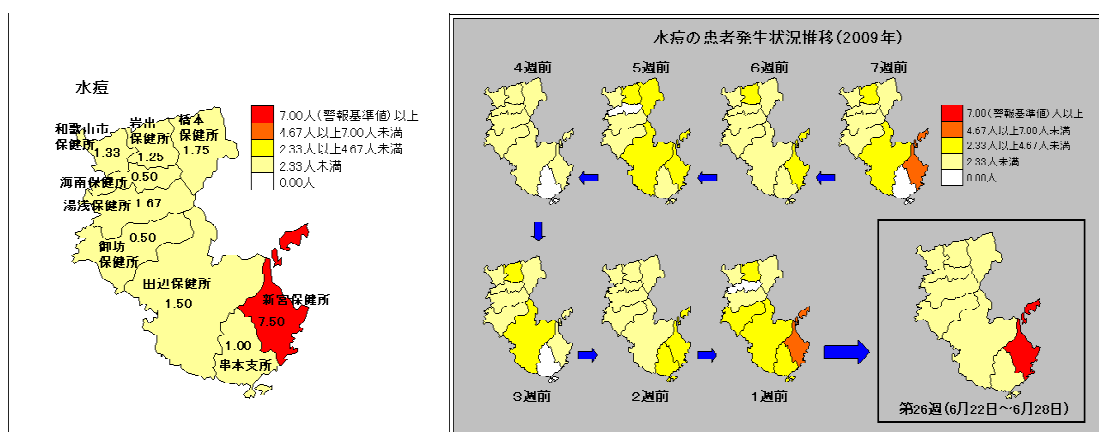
水痘

7.00人（警報基準値）以上
4.67人以上7.00人未満
2.33人以上4.67人未満
2.33人未満
0.00人

和歌山市保健所 1.33
岩出保健所 1.25
橋本保健所 1.75
0.50
海南保健所
湯浅保健所 1.67
御坊保健所 0.50
田辺保健所 1.50
新宮保健所 7.50
1.00
串本支所

水痘の患者発生状況推移（2009年）

4週前
5週前
6週前
7週前

7.00（警報基準値）人以上
4.67人以上7.00人未満
2.33人以上4.67人未満
2.33人未満
0.00人

3週前
2週前
1週前
第26週（6月22日～6月28日）